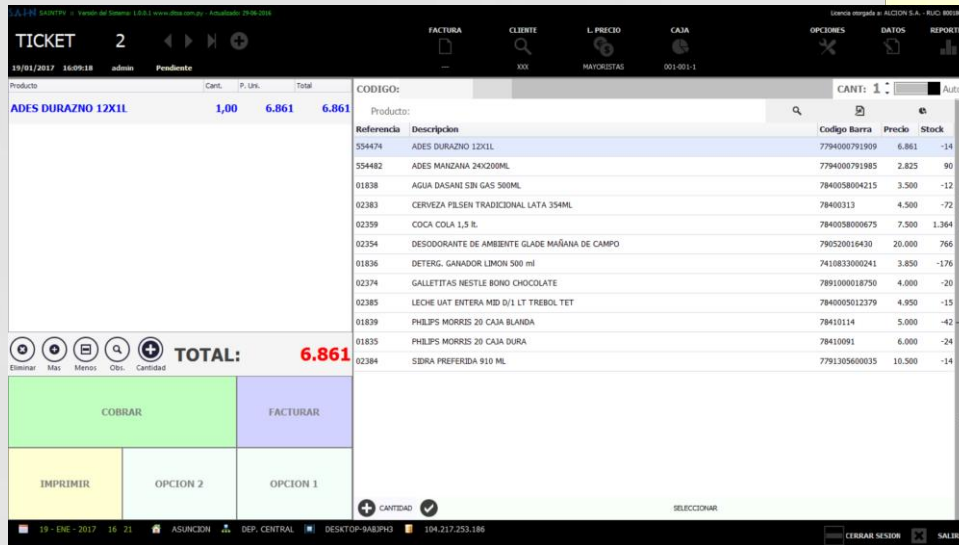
SAINTPY :: Versión del Sistema: 1.0.0.1 www.dtisa.com.py - Actualizado: 26-06-2016

Licencia otorgada a: ALCION S.A. - RUC: 8001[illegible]

TICKET 2

19/01/2017 16:09:18 admin Pendiente

FACTURA

CLIENTE
XXX

L. PRECIO
MAYORISTAS

CAJA
001-001-1

OPCIONES

DATOS

REPORT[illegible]

| Producto | Cant. | P. Uni. | Total |
|---|---|---|---|
| ADES DURAZNO 12X1L | 1,00 | 6.861 | 6.861 |

Eliminar Mas Menos Obs. Cantidad

TOTAL: 6.861

COBRAR

FACTURAR

IMPRIMIR

OPCION 2

OPCION 1

CODIGO:

CANT: 1

Aut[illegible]

Producto:

| Referencia | Descripcion | Codigo Barra | Precio | Stock |
|---|---|---|---|---|
| 554474 | ADES DURAZNO 12X1L | 7794000791909 | 6.861 | -14 |
| 554482 | ADES MANZANA 24X200ML | 7794000791985 | 2.825 | 90 |
| 01838 | AGUA DASANI SIN GAS 500ML | 7840058004215 | 3.500 | -12 |
| 02383 | CERVEZA PILSEN TRADICIONAL LATA 354ML | 78400313 | 4.500 | -72 |
| 02359 | COCA COLA 1,5 lt. | 7840058000675 | 7.500 | 1.364 |
| 02354 | DESODORANTE DE AMBIENTE GLADE MAÑANA DE CAMPO | 790520016430 | 20.000 | 766 |
| 01836 | DETERG. GANADOR LIMON 500 ml | 7410833000241 | 3.850 | -176 |
| 02374 | GALLETITAS NESTLE BONO CHOCOLATE | 7891000018750 | 4.000 | -20 |
| 02385 | LECHE UAT ENTERA MID D/1 LT TREBOL TET | 7840005012379 | 4.950 | -15 |
| 01839 | PHILIPS MORRIS 20 CAJA BLANDA | 78410114 | 5.000 | -42 |
| 01835 | PHILIPS MORRIS 20 CAJA DURA | 78410091 | 6.000 | -24 |
| 02384 | SIDRA PREFERIDA 910 ML | 7791305600035 | 10.500 | -14 |

CANTIDAD

SELECCIONAR

19 - ENE - 2017 16 21 ASUNCION DEP. CENTRAL DESKTOP-9A8JPH3 104.217.253.186

CERRAR SESION

SALIR